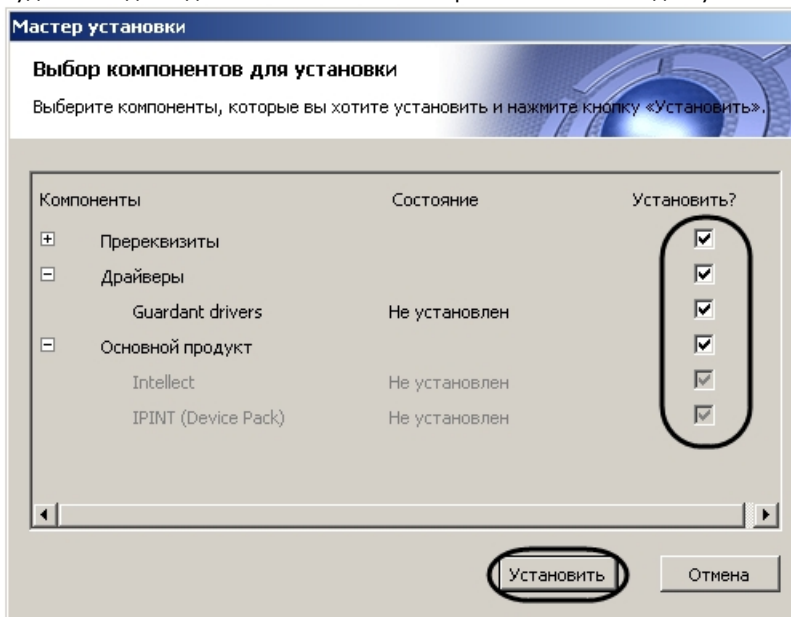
Мастер установки

Выбор компонентов для установки

Выберите компоненты, которые вы хотите установить и нажмите кнопку «Установить».

| Компоненты | Состояние | Установить? |
|---|---|---|
| ⊞ Пререквизиты | | ☑ |
| ⊟ Драйверы | | ☑ |
| Guardant drivers | Не установлен | ☑ |
| ⊟ Основной продукт | | ☑ |
| Intellect | Не установлен | ☑ |
| IPINT (Device Pack) | Не установлен | ☑ |

Установить

Отмена